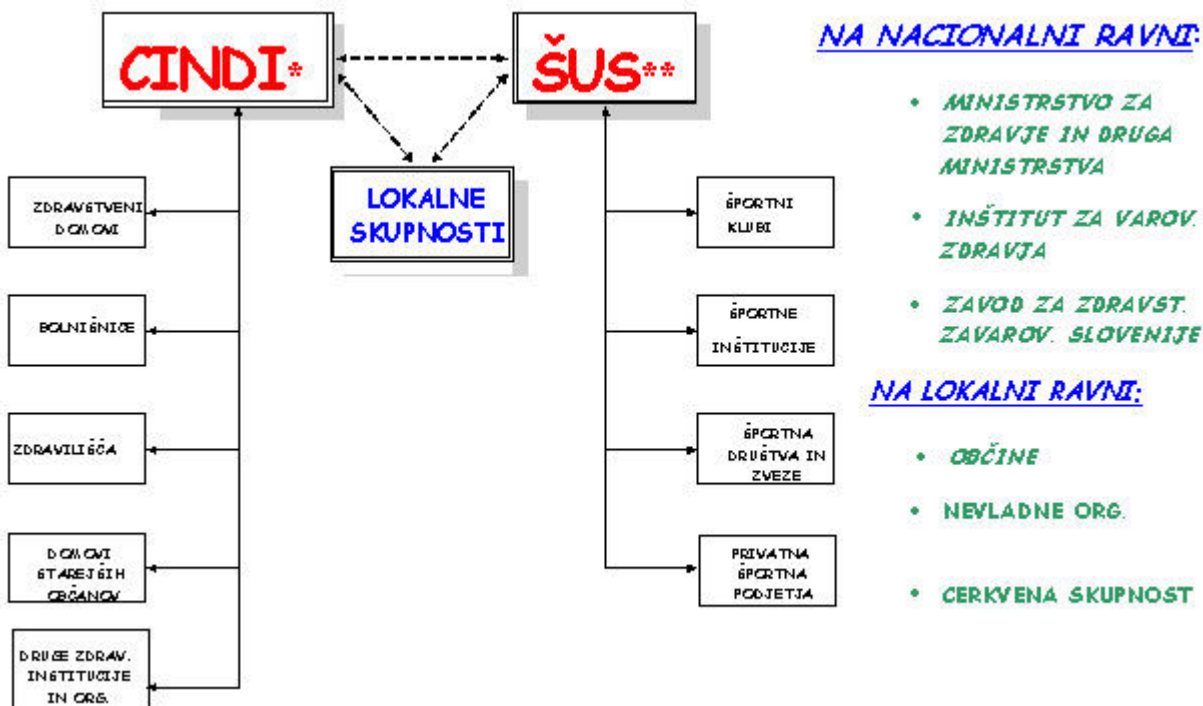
CINDI*

ŠUS**

LOKALNE SKUPNOSTI

ZDRAVSTVENI DOMOVI

BOLNIŠNICE

ZDRAVILIŠČA

DOMOVI STAREJŠIH OBČANOV

DRUGE ZDRAV. INSTITUCIJE IN ORG.

ŠPORTNI KLUBI

ŠPORTNE INŠTITUCIJE

ŠPORTNA DRUŠTVA IN ZVEZE

PRIVATNA ŠPORTNA PODJETJA

NA NACIONALNI RAVNI:

• MINISTRSTVO ZA ZDRAVJE IN DRUGA MINISTRSTVA

• INŠTITUT ZA VAROV. ZDRAVJA

• ZAVOD ZA ZDRAVST. ZAVAROV. SLOVENIJE

NA LOKALNI RAVNI:

• OBČINE

• NEVLADNE ORG.

• CERKVENA SKUPNOST